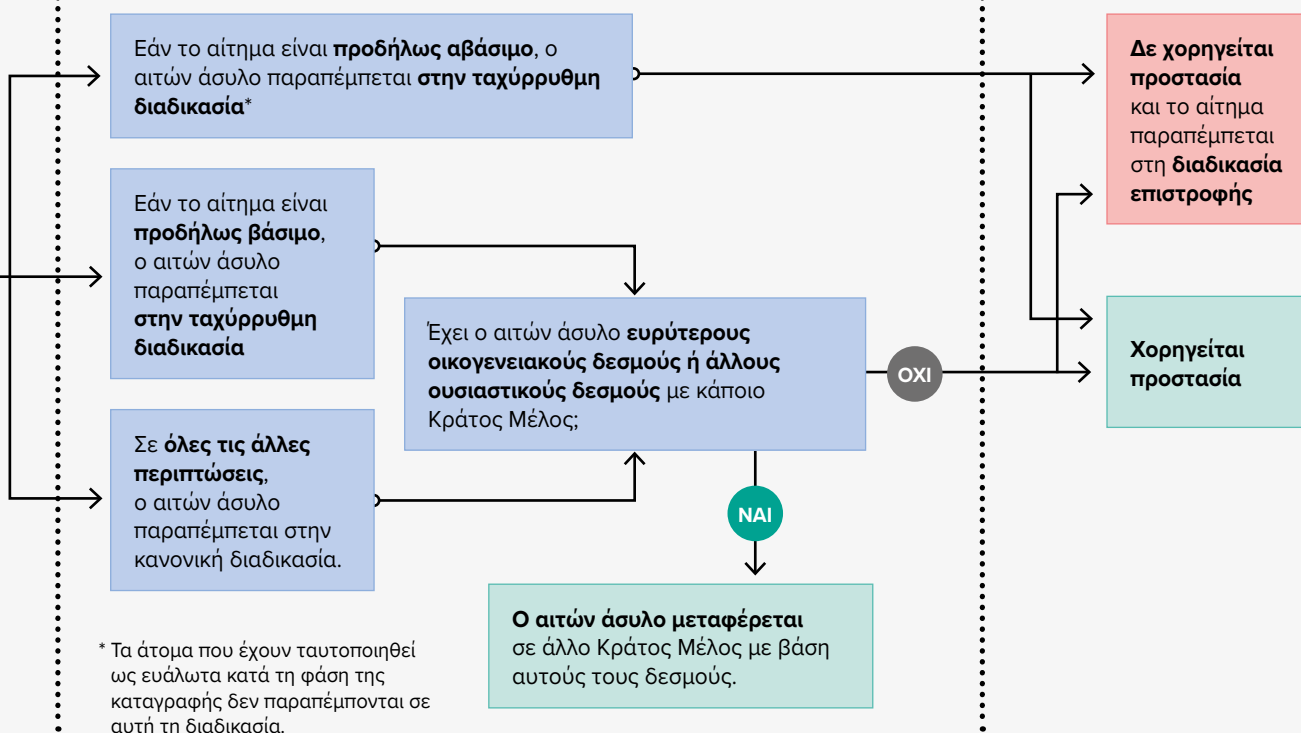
Εάν το αίτημα είναι προδήλως αβάσιμο, ο αιτών άσυλο παραπέμπεται στην ταχύρρυθμη διαδικασία*

Εάν το αίτημα είναι προδήλως βάσιμο, ο αιτών άσυλο παραπέμπεται στην ταχύρρυθμη διαδικασία

Σε όλες τις άλλες περιπτώσεις, ο αιτών άσυλο παραπέμπεται στην κανονική διαδικασία.

Έχει ο αιτών άσυλο ευρύτερους οικογενειακούς δεσμούς ή άλλους ουσιαστικούς δεσμούς με κάποιο Κράτος Μέλος;

ΟΧΙ

ΝΑΙ

Ο αιτών άσυλο μεταφέρεται σε άλλο Κράτος Μέλος με βάση αυτούς τους δεσμούς.

Δε χορηγείται προστασία και το αίτημα παραπέμπεται στη διαδικασία επιστροφής

Χορηγείται προστασία

* Τα άτομα που έχουν ταυτοποιηθεί ως ευάλωτα κατά τη φάση της καταγραφής δεν παραπέμπονται σε αυτή τη διαδικασία.